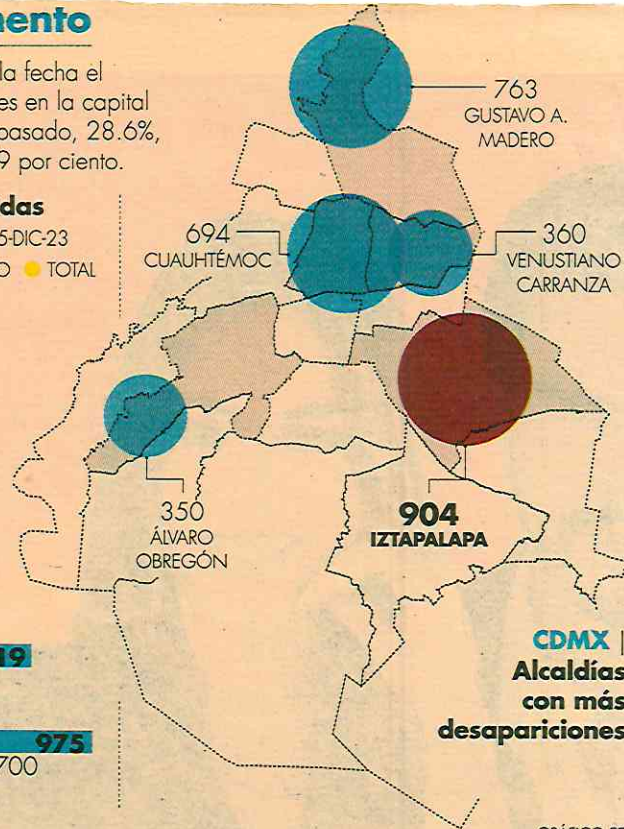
iento

la fecha el es en la capital pasado, 28.6%, 9 por ciento.

das
5-DIC-23
O TOTAL

763
GUSTAVO A. MADERO

694
CUAUHTÉMOC

360
VENUSTIANO CARRANZA

350
ÁLVARO OBREGÓN

904
IZTAPALAPA

CDMX |
Alcaldías con más desapariciones

19

975
700